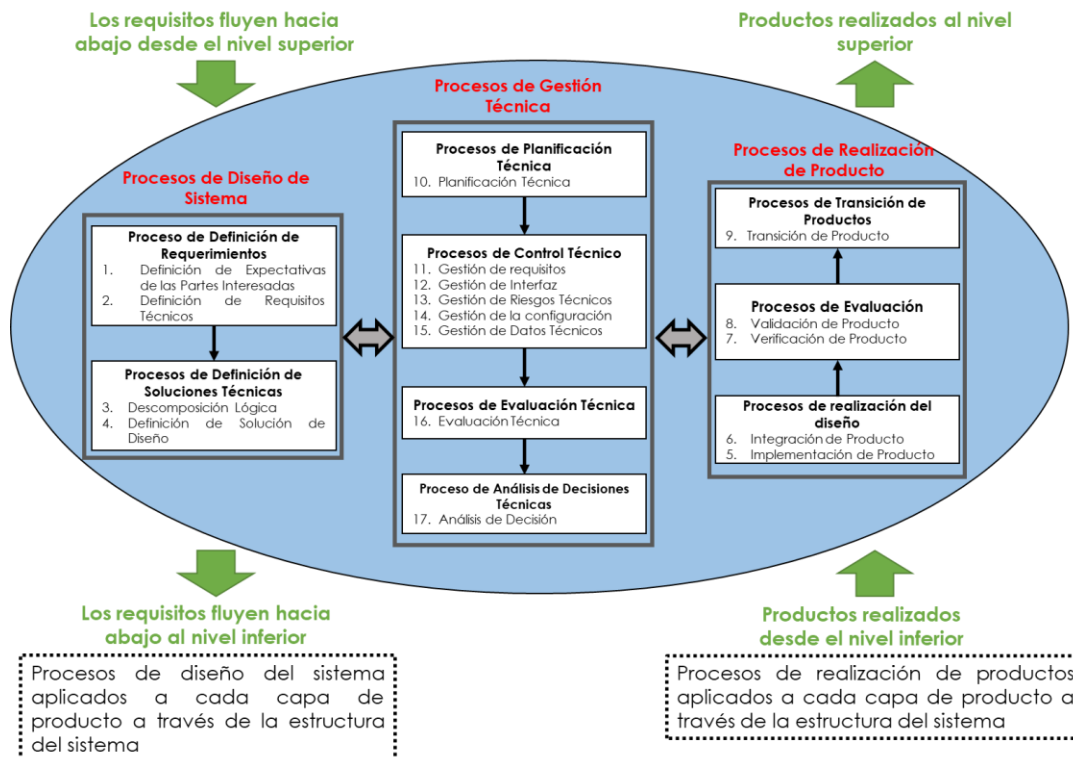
Los requisitos fluyen hacia abajo desde el nivel superior

Productos realizados al nivel superior

Procesos de Gestión Técnica

Procesos de Diseño de Sistema

Proceso de Definición de Requerimientos
1. Definición de Expectativas de las Partes Interesadas
2. Definición de Requisitos Técnicos

Procesos de Definición de Soluciones Técnicas
3. Descomposición Lógica
4. Definición de Solución de Diseño

Procesos de Planificación Técnica
10. Planificación Técnica

Procesos de Control Técnico
11. Gestión de requisitos
12. Gestión de Interfaz
13. Gestión de Riesgos Técnicos
14. Gestión de la configuración
15. Gestión de Datos Técnicos

Procesos de Evaluación Técnica
16. Evaluación Técnica

Proceso de Análisis de Decisiones Técnicas
17. Análisis de Decisión

Procesos de Realización de Producto

Procesos de Transición de Productos
9. Transición de Producto

Procesos de Evaluación
8. Validación de Producto
7. Verificación de Producto

Procesos de realización del diseño
6. Integración de Producto
5. Implementación de Producto

Los requisitos fluyen hacia abajo al nivel inferior

Procesos de diseño del sistema aplicados a cada capa de producto a través de la estructura del sistema

Productos realizados desde el nivel inferior

Procesos de realización de productos aplicados a cada capa de producto a través de la estructura del sistema